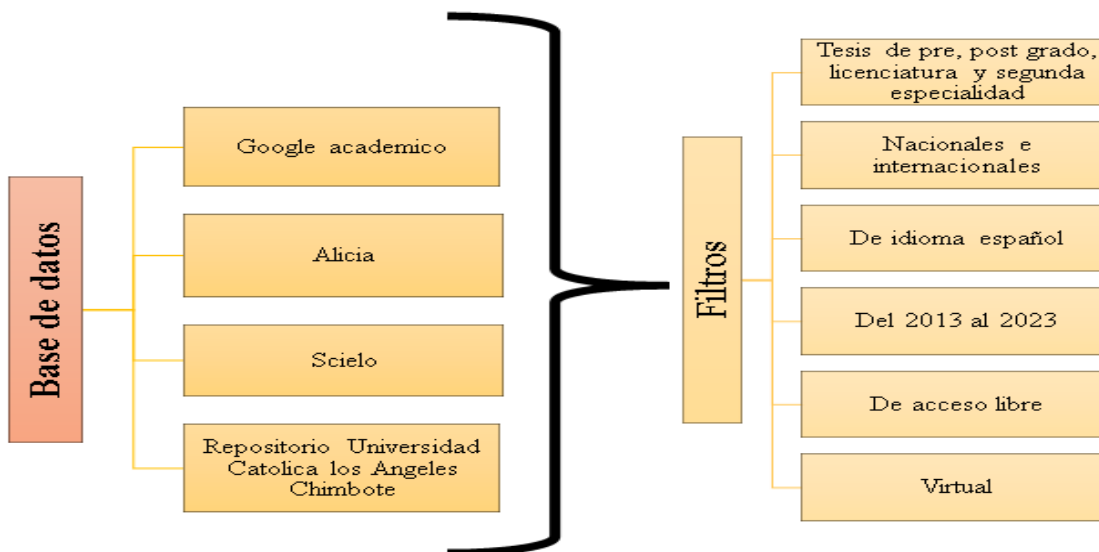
Base de datos

Google academico

Alicia

Scielo

Repositorio Universidad Catolica los Angeles Chimbote

Filtros

Tesis de pre, post grado, licenciatura y segunda especialidad

Nacionales e internacionales

De idioma español

Del 2013 al 2023

De acceso libre

Virtual